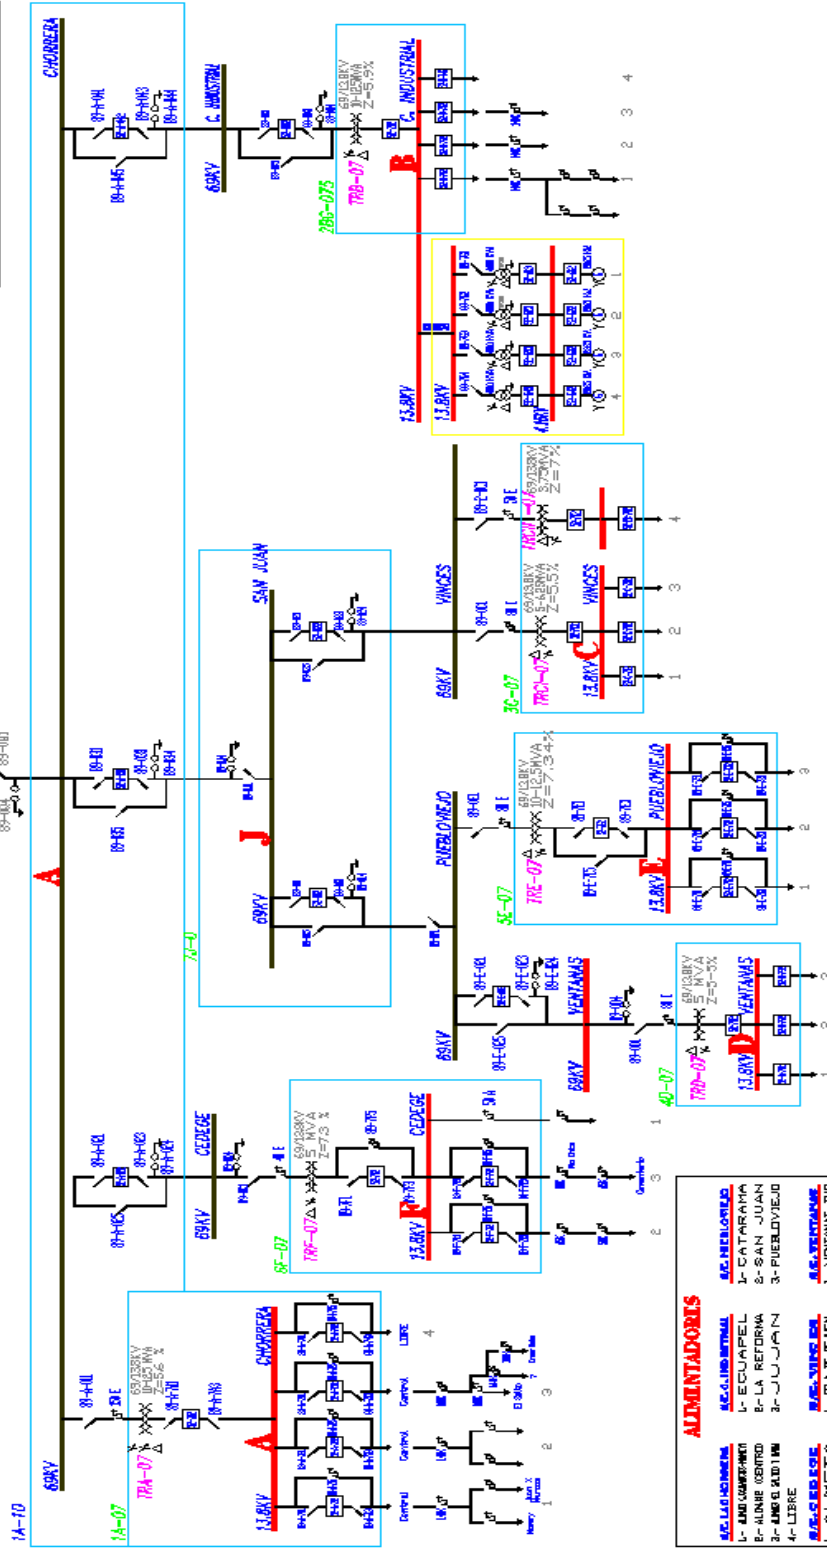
CHORRERA
C. INDUSTRIAL
69KV
69/13.8KV
10-125MVA
Z=5.9%
TRB-07
2BC-07
C. INDUSTRIAL
B
1
2
3
4
13.8KV
4.16KV
1
2
3
4
SAN JUAN
VINCES
69/13.8KV
5-625MVA
Z=5.5%
VINCES
TRCV-07
C
13.8KV
3C-07
69KV
1
2
3
69/13.8KV
3.75MVA
Z=7%
4
A
J
69KV
7J-0
PUEBLOVIEJO
69/12.8KV
10-12.5MVA
Z=7.34%
TRE-07
PUEBLOVIEJO
E
13.8KV
5E-07
1
2
3
69KV
VENTANAS
69KV
69/13.8KV
5 MVA
Z=5.5%
TRD-07
D
VENTANAS
13.8KV
4D-07
1
2
CEDEGE
69KV
69/13.8KV
5 MVA
Z=7.3%
TRF-07
CEDEGE
F
13.8KV
6F-07
1
2
3
1A-10
69KV
69/13.8KV
10-125 MVA
Z=5.6%
TRA-07
1A-07
CHORRERA
A
13.8KV
1
2
3
4
LIBRE
ALIMENTADORES
S/E. LA CHORRERA
1- ALIMENT. CAMPAMENTO
2- ALIMENT. CENTRO
3- ALIMENT. AEROPUERTO
4- LIBRE
S/E. C. INDUSTRIAL
1- ECUAPEL
2- LA REFORMA
3- JUJAN
S/E. PUEBLOVIEJO
1- CATARAMA
2- SAN JUAN
3- PUEBLOVIEJO
S/E. CEDEGE
S/E. VINCES
S/E. VENTANAS